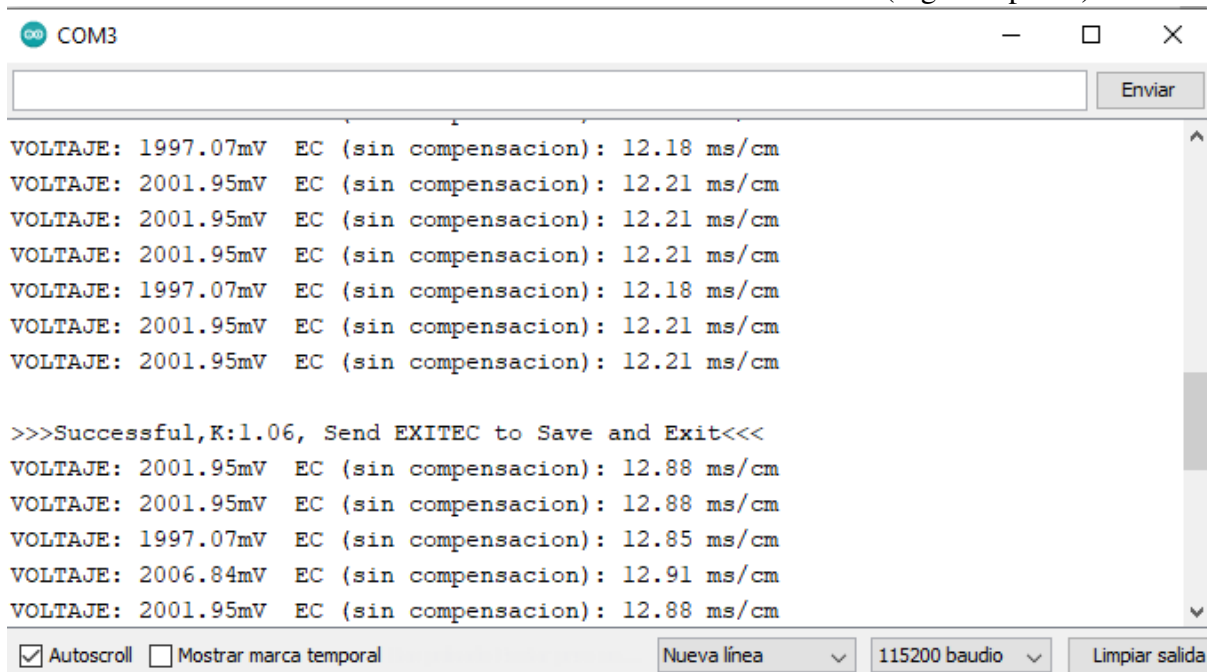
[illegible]

COM3

Enviar

VOLTAJE: 1997.07mV EC (sin compensacion): 12.18 ms/cm
VOLTAJE: 2001.95mV EC (sin compensacion): 12.21 ms/cm
VOLTAJE: 2001.95mV EC (sin compensacion): 12.21 ms/cm
VOLTAJE: 2001.95mV EC (sin compensacion): 12.21 ms/cm
VOLTAJE: 1997.07mV EC (sin compensacion): 12.18 ms/cm
VOLTAJE: 2001.95mV EC (sin compensacion): 12.21 ms/cm
VOLTAJE: 2001.95mV EC (sin compensacion): 12.21 ms/cm

>>>Successful,K:1.06, Send EXITEC to Save and Exit<<<
VOLTAJE: 2001.95mV EC (sin compensacion): 12.88 ms/cm
VOLTAJE: 2001.95mV EC (sin compensacion): 12.88 ms/cm
VOLTAJE: 1997.07mV EC (sin compensacion): 12.85 ms/cm
VOLTAJE: 2006.84mV EC (sin compensacion): 12.91 ms/cm
VOLTAJE: 2001.95mV EC (sin compensacion): 12.88 ms/cm

Autoscroll Mostrar marca temporal Nueva línea 115200 baudio Limpiar salida